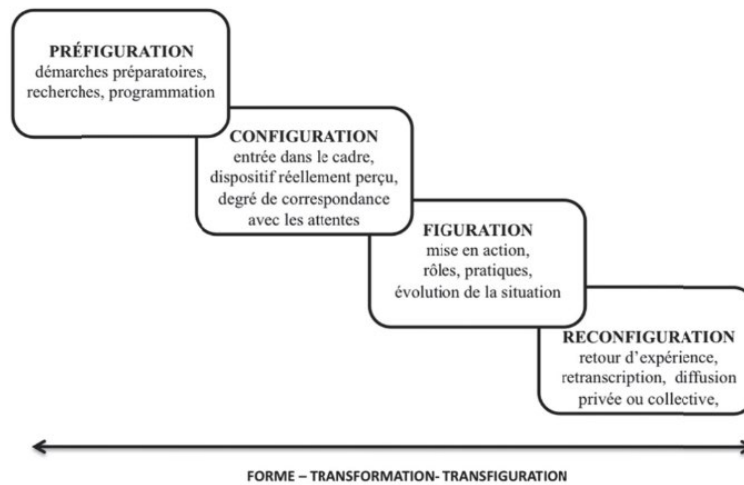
PRÉFIGURATION
démarches préparatoires, recherches, programmation

CONFIGURATION
entrée dans le cadre, dispositif réellement perçu, degré de correspondance avec les attentes

FIGURATION
mise en action, rôles, pratiques, évolution de la situation

RECONFIGURATION
retour d'expérience, retranscription, diffusion privée ou collective,

FORME – TRANSFORMATION- TRANSFIGURATION